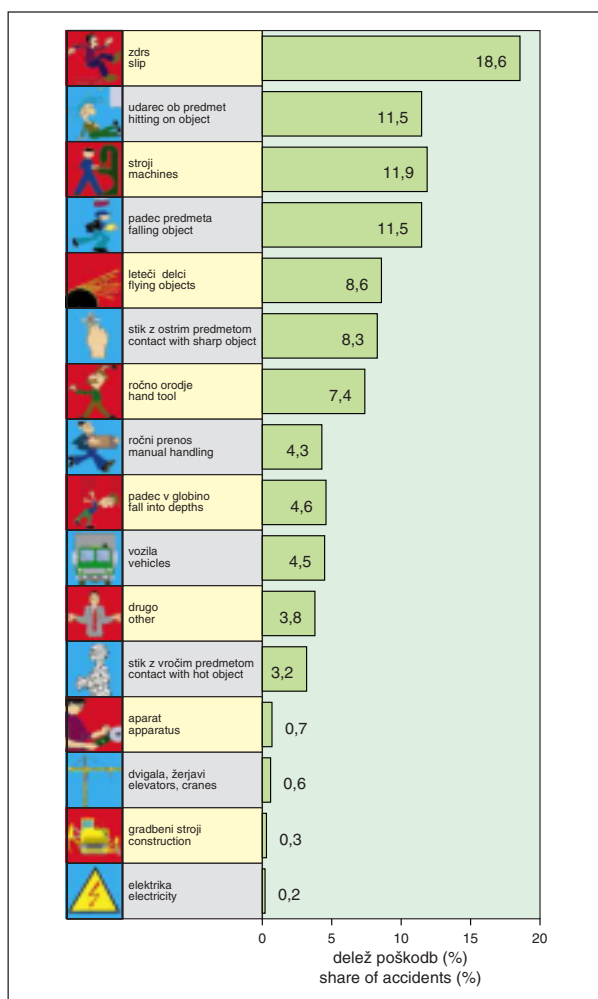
zdrs
slip
18,6

udarec ob predmet
hitting on object
11,5

stroji
machines
11,9

padec predmeta
falling object
11,5

leteči delci
flying objects
8,6

stik z ostrim predmetom
contact with sharp object
8,3

ročno orodje
hand tool
7,4

ročni prenos
manual handling
4,3

padec v globino
fall into depths
4,6

vozila
vehicles
4,5

drugo
other
3,8

stik z vročim predmetom
contact with hot object
3,2

aparat
apparatus
0,7

dvigala, žerjavi
elevators, cranes
0,6

gradbeni stroji
construction
0,3

elektrika
electricity
0,2

0 5 10 15 20

delež poškodb (%)
share of accidents (%)